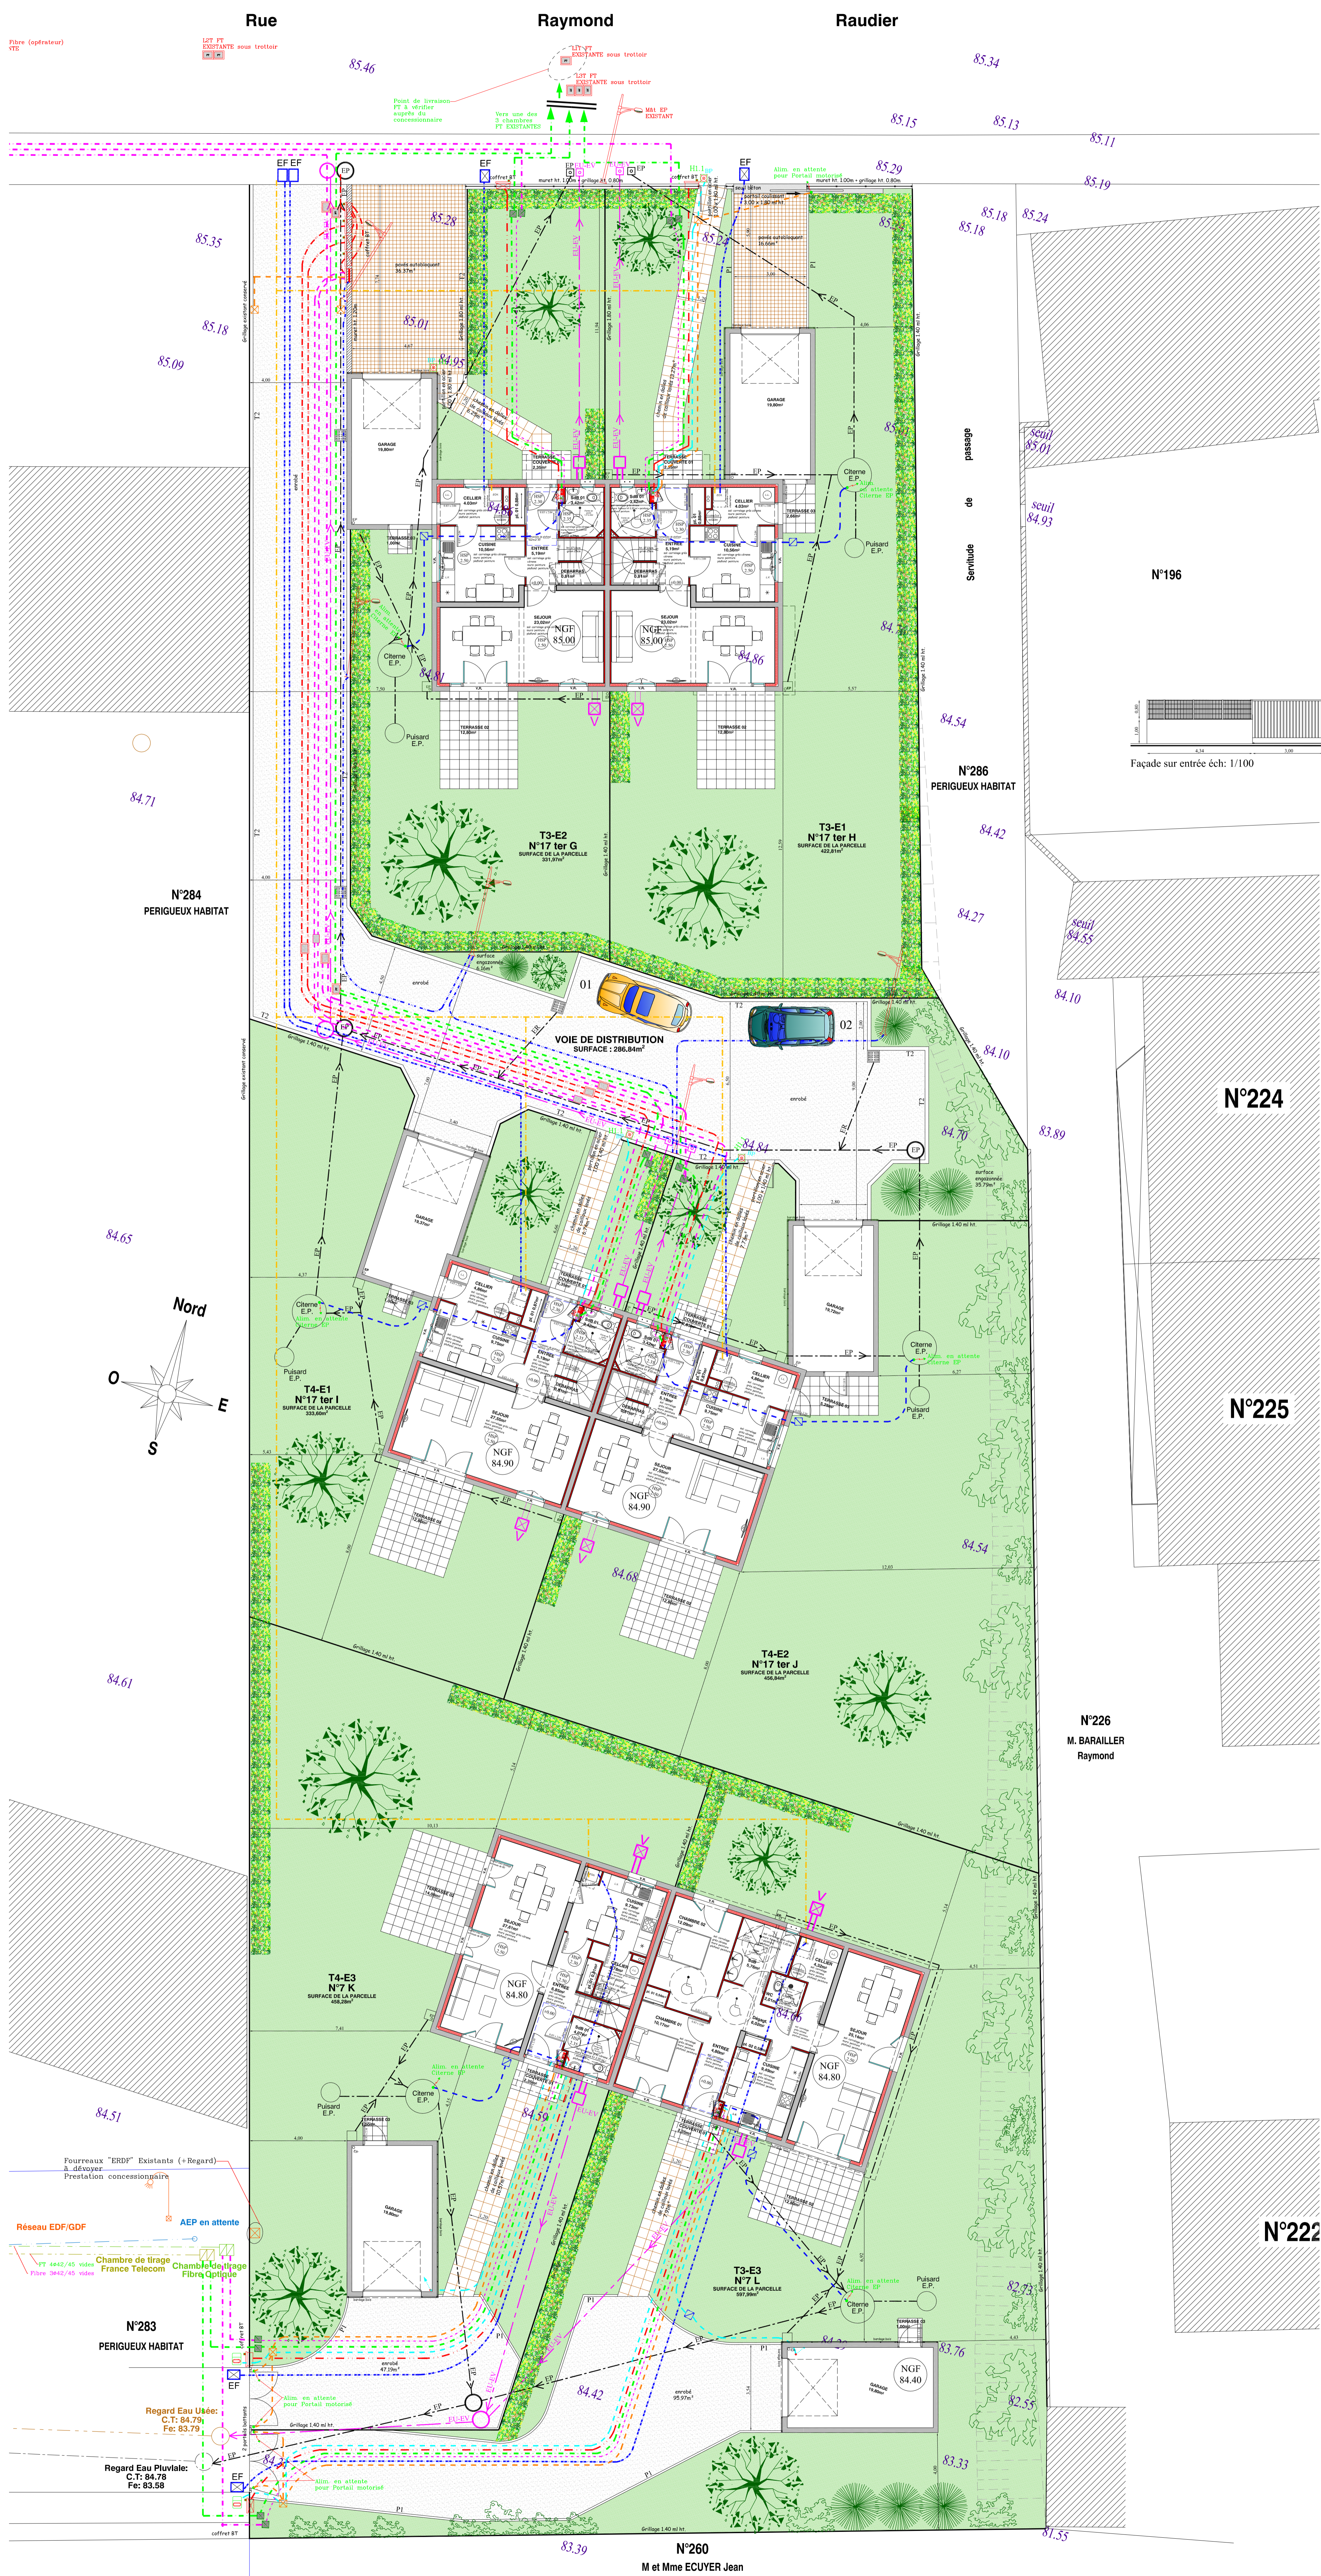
Rue Raymond Raudier

Fibre (opérateur) VTN

L2T FT EXISTANTE sous trottoir

L1T FT EXISTANTE sous trottoir

L2T FT EXISTANTE sous trottoir

Point de livraison FT à vérifier auprès du concessionnaire

Vers une des 3 chambres FT EXISTANTES

MAA EP EXISTANT

85.46 85.34 85.15 85.13 85.11 85.29 85.19 85.18 85.24 85.18 85.35 85.28 85.24 85.18 85.01 85.09 84.95 85.01 84.93 84.76 84.86 84.81 84.54 84.71 84.42 84.27 84.55 84.10 84.10 84.70 84.84 83.89 84.65 84.54 84.68 84.61 84.51 84.59 84.06 82.73 84.42 82.55 83.76 83.33 83.39 81.55

EF EF EP EF EP EF

Alim. en attente pour Portail motorisé

GARAGE

TERRASSE

CELLIER

CUISINE

ENTREE

SEJOUR

NGF 85.00

NGF 85.00

Citerne E.P.

Puisard E.P.

Alim. en attente Citerne EP

Servitude de passage

seuil 85.01

seuil 84.93

N°196

Façade sur entrée éch: 1/100

N°286 PERIGUEUX HABITAT

T3-E2 N°17 ter G SURFACE DE LA PARCELLE 331,97m²

T3-E1 N°17 ter H SURFACE DE LA PARCELLE 422,81m²

N°284 PERIGUEUX HABITAT

seuil 84.55

01 02

VOIE DE DISTRIBUTION SURFACE : 286.84m²

enrobé

N°224

Nord O E S

T4-E1 N°17 ter I SURFACE DE LA PARCELLE 333,60m²

NGF 84.90

NGF 84.90

N°225

T4-E2 N°17 ter J SURFACE DE LA PARCELLE 456,84m²

N°226 M. BARAILLER Raymond

T4-E3 N°7 K SURFACE DE LA PARCELLE 458,28m²

NGF 84.80

NGF 84.80

N°222

Fourreaux "ERDF" Existants (+Regard) à dévoyer Prestation concessionnaire

Réseau EDF/GDF

AEP en attente

FT 4042/45 vides

Fibre 3042/45 vides

Chambre de tirage France Telecom

Chambre de tirage Fibre Optique

N°283 PERIGUEUX HABITAT

T3-E3 N°7 L SURFACE DE LA PARCELLE 557,90m²

NGF 84.40

Regard Eau Usée: C.T: 84.79 Fe: 83.79

Regard Eau Pluviale: C.T: 84.78 Fe: 83.58

Alim. en attente pour Portail motorisé

coffret BT

N°260 M et Mme ECUYER Jean